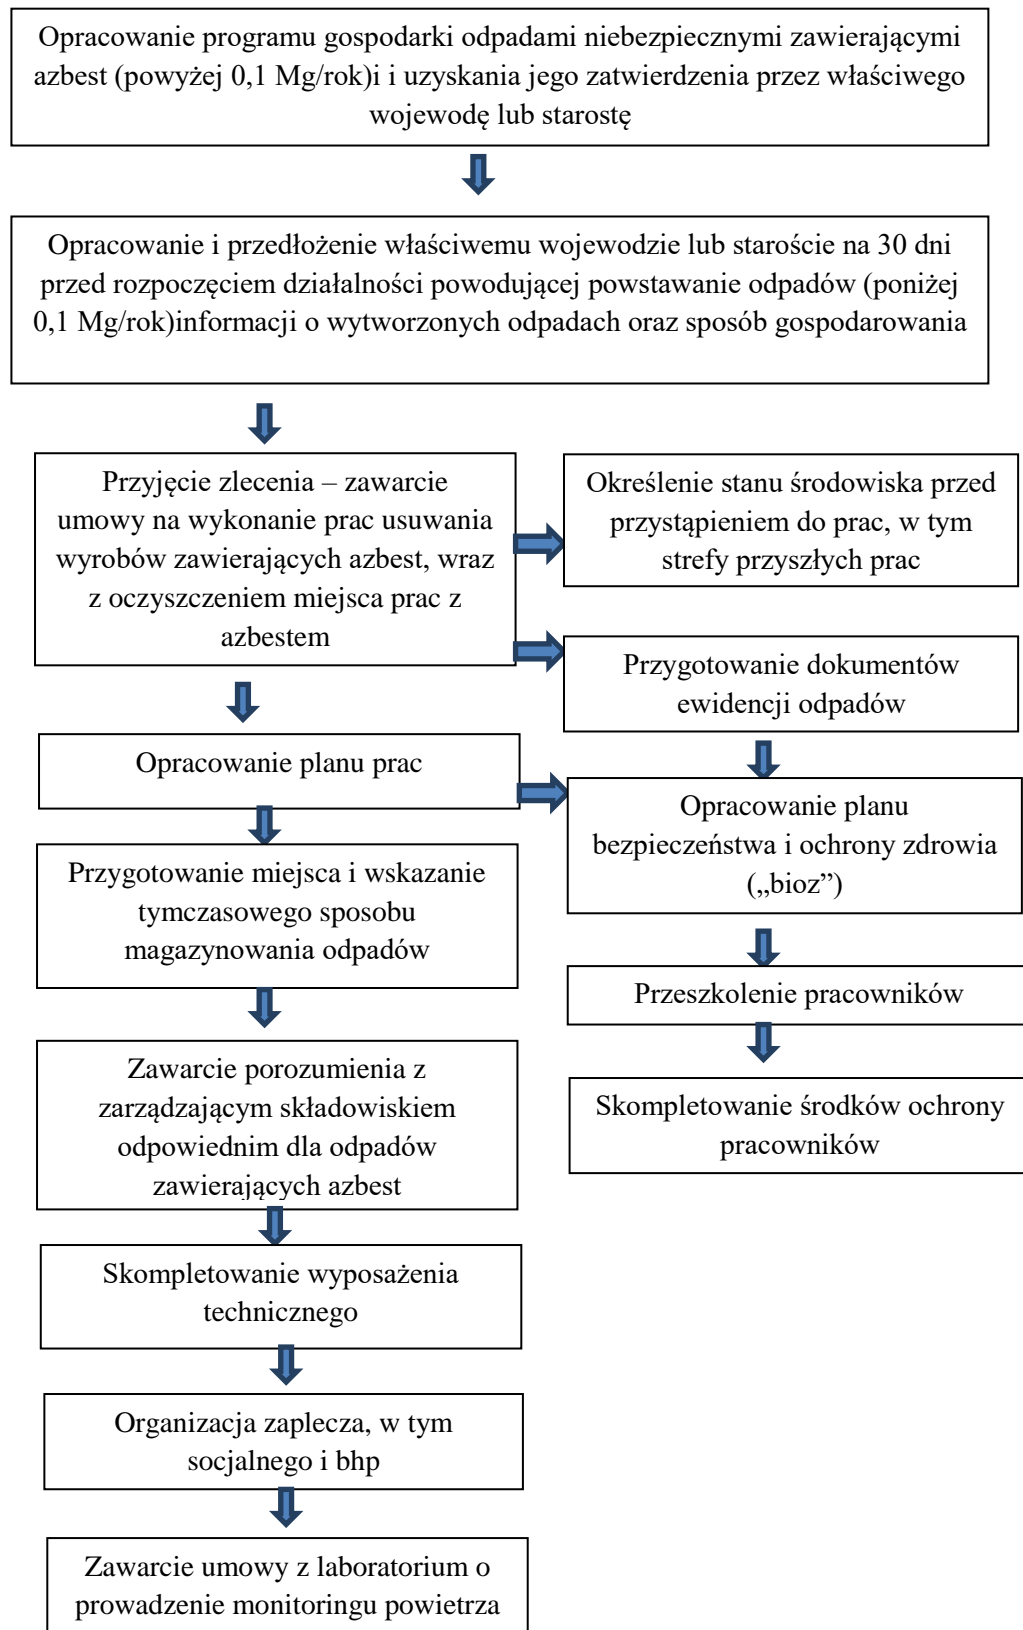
Opracowanie programu gospodarki odpadami niebezpiecznymi zawierającymi azbest (powyżej 0,1 Mg/rok)i i uzyskania jego zatwierdzenia przez właściwego wojewodę lub starostę

Opracowanie i przedłożenie właściwemu wojewodzie lub staroście na 30 dni przed rozpoczęciem działalności powodującej powstawanie odpadów (poniżej 0,1 Mg/rok)informacji o wytworzonych odpadach oraz sposób gospodarowania

Przyjęcie zlecenia – zawarcie umowy na wykonanie prac usuwania wyrobów zawierających azbest, wraz z oczyszczeniem miejsca prac z azbestem

Określenie stanu środowiska przed przystąpieniem do prac, w tym strefy przyszłych prac

Przygotowanie dokumentów ewidencji odpadów

Opracowanie planu prac

Opracowanie planu bezpieczeństwa i ochrony zdrowia („bioz”)

Przygotowanie miejsca i wskazanie tymczasowego sposobu magazynowania odpadów

Przeszkolenie pracowników

Skompletowanie środków ochrony pracowników

Zawarcie porozumienia z zarządzającym składowiskiem odpowiednim dla odpadów zawierających azbest

Skompletowanie wyposażenia technicznego

Organizacja zaplecza, w tym socjalnego i bhp

Zawarcie umowy z laboratorium o prowadzenie monitoringu powietrza